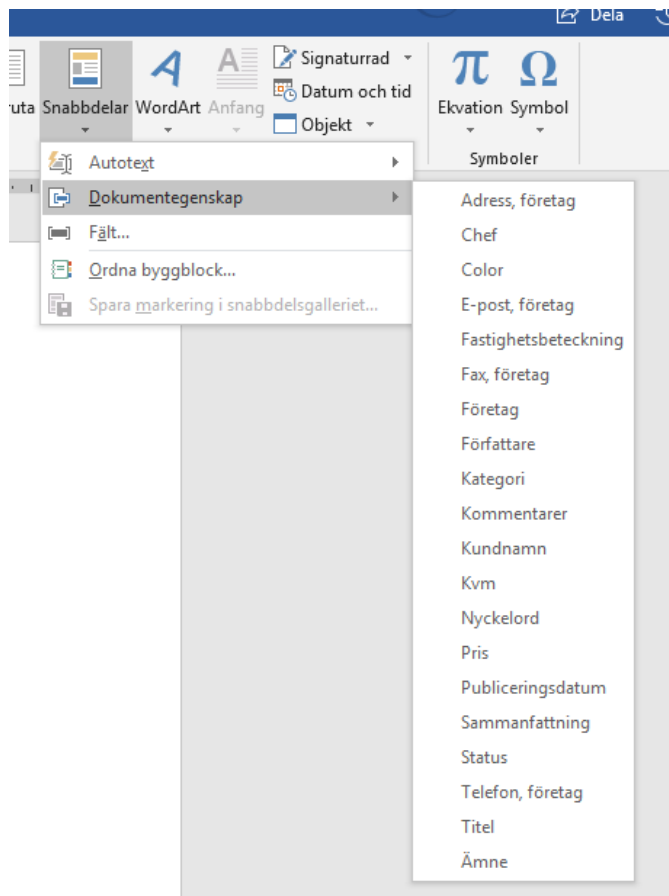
Dela

ruta Snabbdelar WordArt Anfang
Signaturrad
Datum och tid
Objekt
Ekvation Symbol
Symboler

Autotext
Dokumentegenskap
Fält...
Ordna byggblock...
Spara markering i snabbdelsgalleriet...

Adress, företag
Chef
Color
E-post, företag
Fastighetsbeteckning
Fax, företag
Företag
Författare
Kategori
Kommentarer
Kundnamn
Kvm
Nyckelord
Pris
Publiceringsdatum
Sammanfattning
Status
Telefon, företag
Titel
Ämne